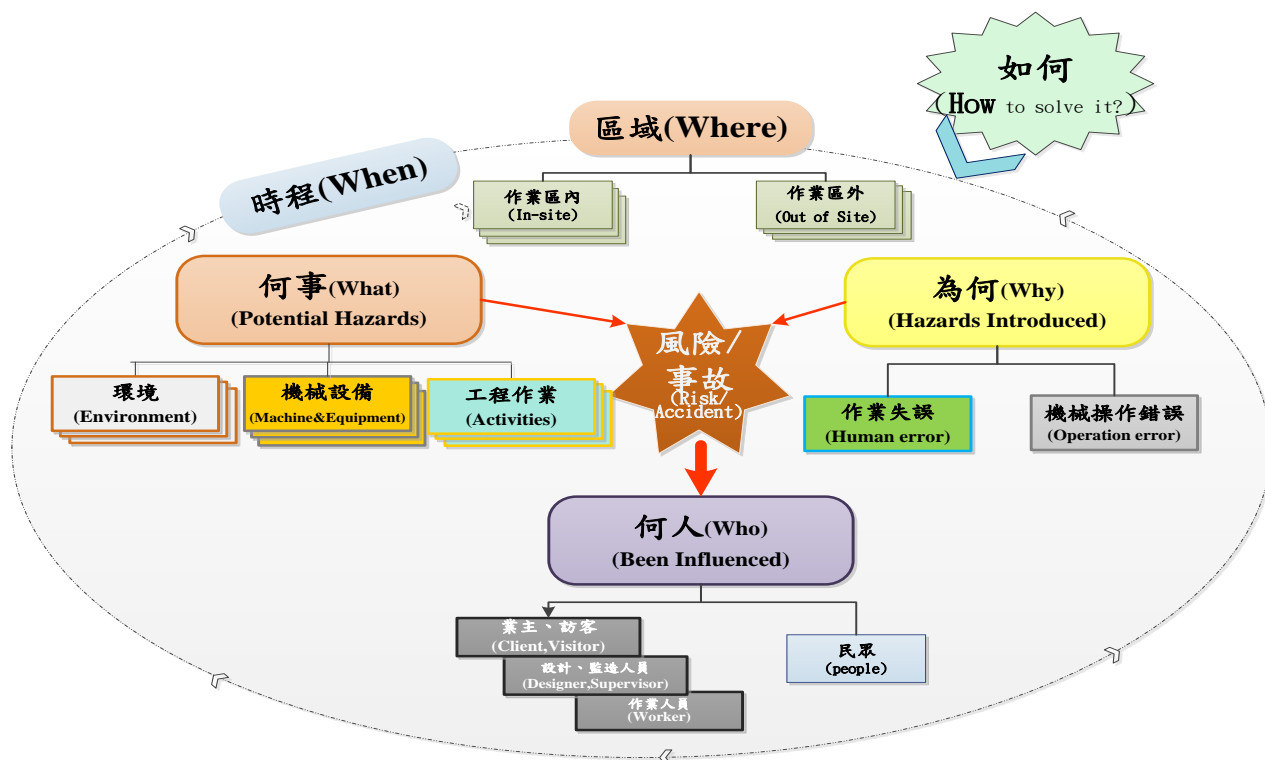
如何
(How to solve it?)

區域(Where)

作業區內
(In-site)

作業區外
(Out of Site)

時程(When)

何事(What)
(Potential Hazards)

為何(Why)
(Hazards Introduced)

風險/
事故
(Risk/
Accident)

環境
(Environment)

機械設備
(Machine&Equipment)

工程作業
(Activities)

作業失誤
(Human error)

機械操作錯誤
(Operation error)

何人(Who)
(Been Influenced)

業主、訪客
(Client,Visitor)

設計、監造人員
(Designer,Supervisor)

作業人員
(Worker)

民眾
(people)